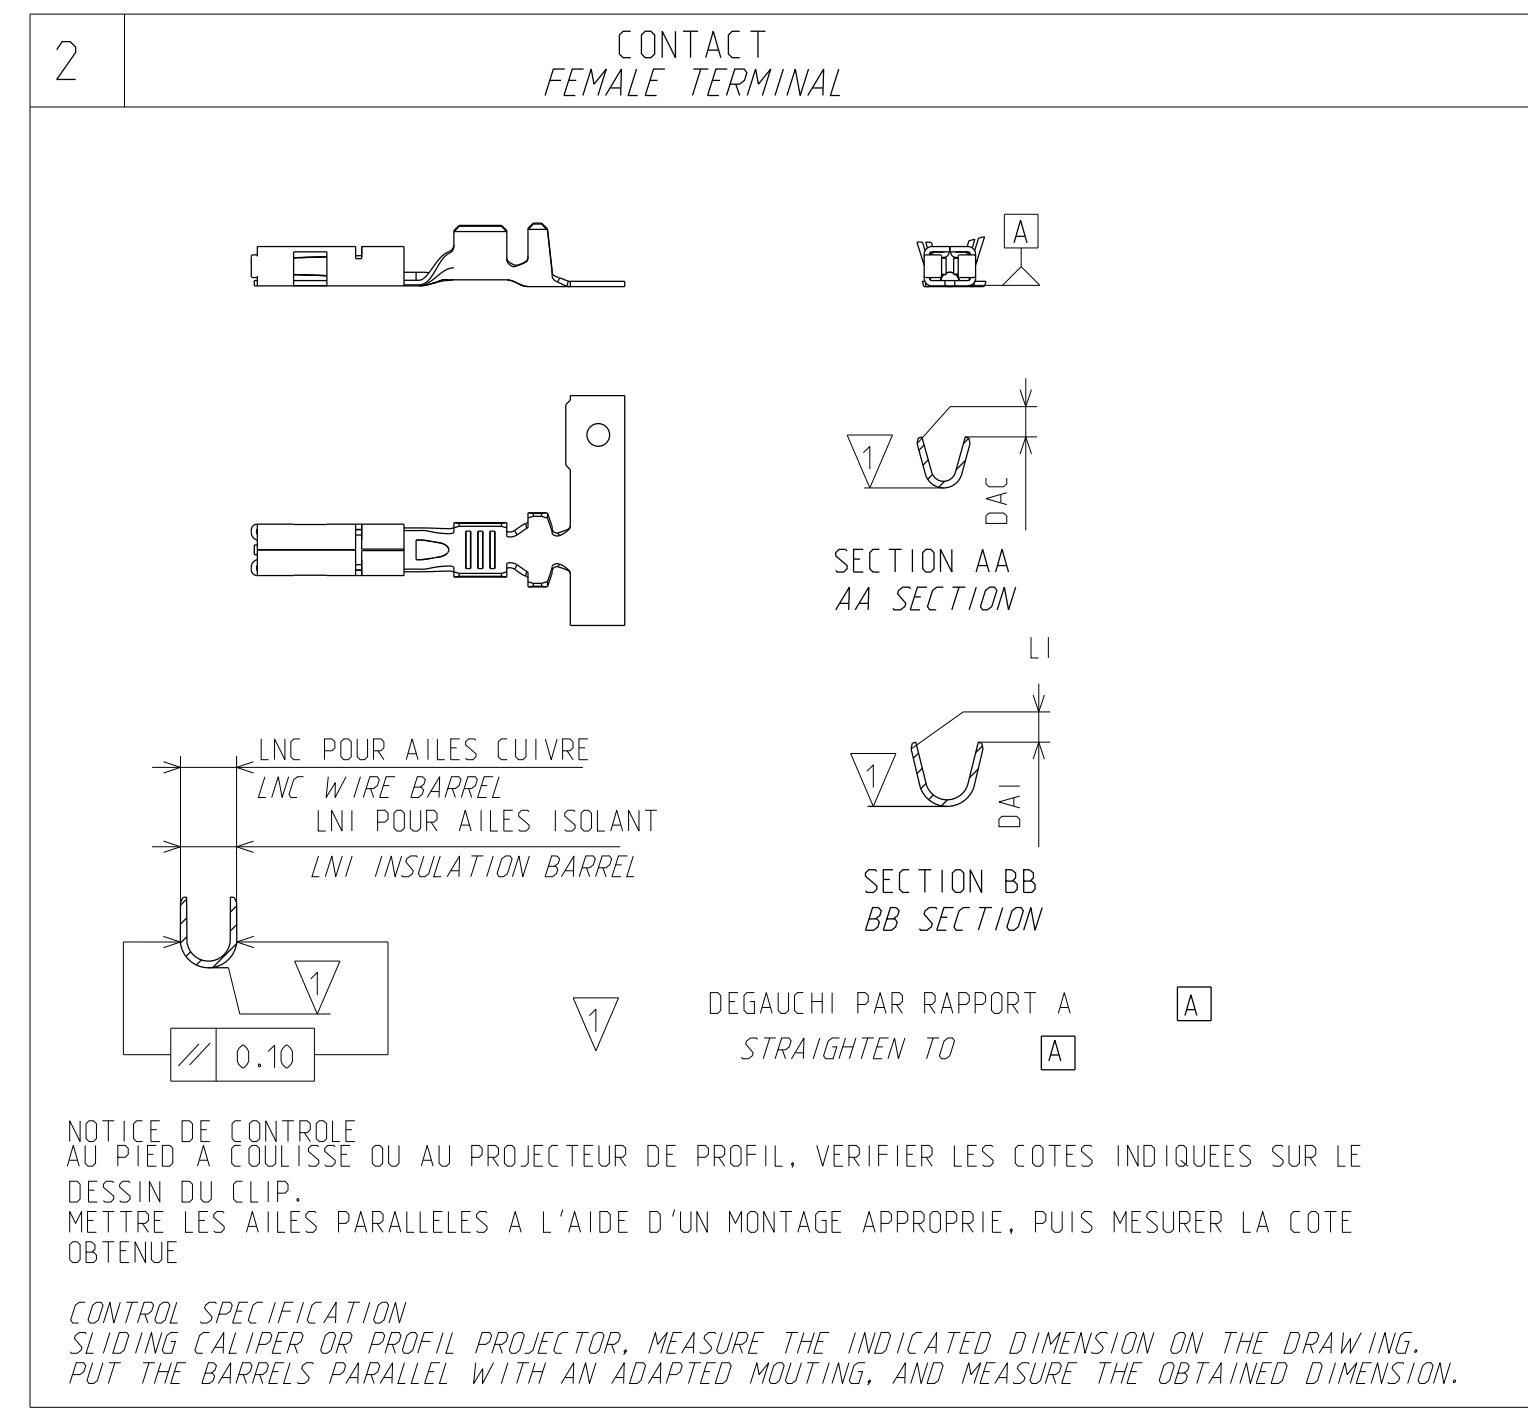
2

CONTACT
FEMALE TERMINAL

A

1

DAC

SECTION AA
AA SECTION

LI

1

DAI

SECTION BB
BB SECTION

LNC POUR AILES CUIVRE
LNC WIRE BARREL
LNI POUR AILES ISOLANT
LNI INSULATION BARREL

1

// 0.10

1

DEGAUCHI PAR RAPPORT A A
STRAIGHTEN TO A

NOTICE DE CONTROLE
AU PIED A COULISSE OU AU PROJECTEUR DE PROFIL, VERIFIER LES COTES INDIQUEES SUR LE DESSIN DU CLIP.
METTRE LES AILES PARALLELES A L'AIDE D'UN MONTAGE APPROPRIE, PUIS MESURER LA COTE OBTENUE

CONTROL SPECIFICATION
SLIDING CALIPER OR PROFIL PROJECTOR, MEASURE THE INDICATED DIMENSION ON THE DRAWING.
PUT THE BARRELS PARALLEL WITH AN ADAPTED MOUTING, AND MEASURE THE OBTAINED DIMENSION.